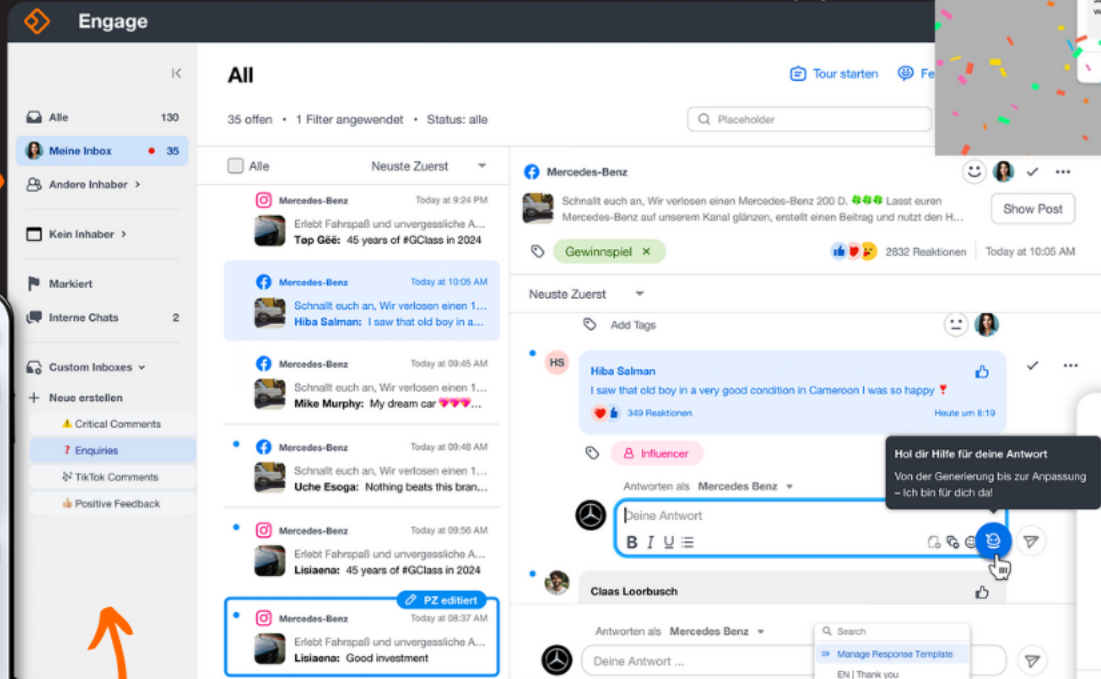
Engage

Alle 130
Meine Inbox 35
Andere Inhaber
Kein Inhaber
Markiert
Interne Chats 2
Custom Inboxes
Neue erstellen
⚠ Critical Comments
? Enquiries
TikTok Comments
Positive Feedback

All
Tour starten
Fe
35 offen • 1 Filter angewendet • Status: alle
Placeholder

Alle
Neuste Zuerst

Mercedes-Benz Today at 9:24 PM
Erlebt Fahrspaß und unvergessliche A...
Tøp Gëë: 45 years of #GClass in 2024

Mercedes-Benz Today at 10:05 AM
Schnallt euch an, Wir verlosen einen 1...
Hiba Salman: I saw that old boy in a...

Mercedes-Benz Today at 09:45 AM
Schnallt euch an, Wir verlosen einen 1...
Mike Murphy: My dream car ❤❤❤

Mercedes-Benz Today at 09:48 AM
Schnallt euch an, Wir verlosen einen 1...
Uche Esoga: Nothing beats this bran...

Mercedes-Benz Today at 09:56 AM
Erlebt Fahrspaß und unvergessliche A...
Lisiaena: 45 years of #GClass in 2024

PZ editiert
Mercedes-Benz Today at 08:37 AM
Erlebt Fahrspaß und unvergessliche A...
Lisiaena: Good investment

Mercedes-Benz
Schnallt euch an, Wir verlosen einen Mercedes-Benz 200 D. Lasst euren Mercedes-Benz auf unserem Kanal glänzen, erstellt einen Beitrag und nutzt den H...
Show Post
Gewinnspiel ×
2832 Reaktionen
Today at 10:05 AM
Neuste Zuerst
Add Tags
HS
Hiba Salman
I saw that old boy in a very good condition in Cameroon I was so happy ❣
34 Reaktionen
Heute um 8:19
Influencer
Hol dir Hilfe für deine Antwort
Von der Generierung bis zur Anpassung – Ich bin für dich da!
Antworten als Mercedes Benz
Deine Antwort
B I U
Claas Loorbusch
Antworten als Mercedes Benz
Deine Antwort ...
Search
Manage Response Template
EN | Thank you